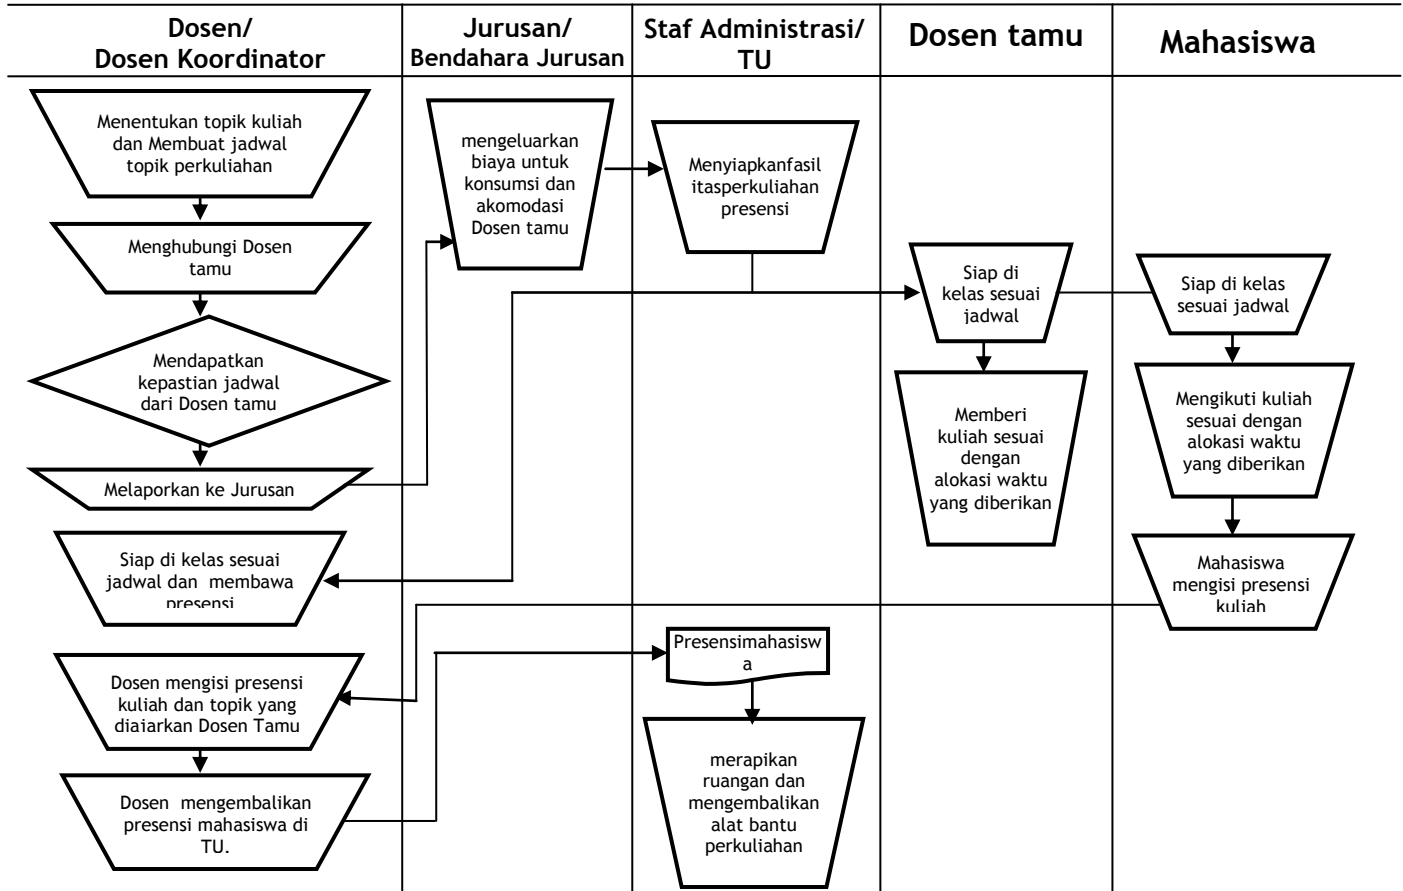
| Dosen/ Dosen Koordinator | Jurusan/ Bendahara Jurusan | Staf Administrasi/ TU | Dosen tamu | Mahasiswa |
|---|---|---|---|---|

Menentukan topik kuliah dan Membuat jadwal topik perkuliahan

Menghubungi Dosen tamu

Mendapatkan kepastian jadwal dari Dosen tamu

Melaporkan ke Jurusan

Siap di kelas sesuai jadwal dan membawa presensi

Dosen mengisi presensi kuliah dan topik yang diajarkan Dosen Tamu

Dosen mengembalikan presensi mahasiswa di TU.

mengeluarkan biaya untuk konsumsi dan akomodasi Dosen tamu

Menyiapkanfasil itasperkuliahan presensi

Presensimahasisw a

merapikan ruangan dan mengembalikan alat bantu perkuliahan

Siap di kelas sesuai jadwal

Memberi kuliah sesuai dengan alokasi waktu yang diberikan

Siap di kelas sesuai jadwal

Mengikuti kuliah sesuai dengan alokasi waktu yang diberikan

Mahasiswa mengisi presensi kuliah